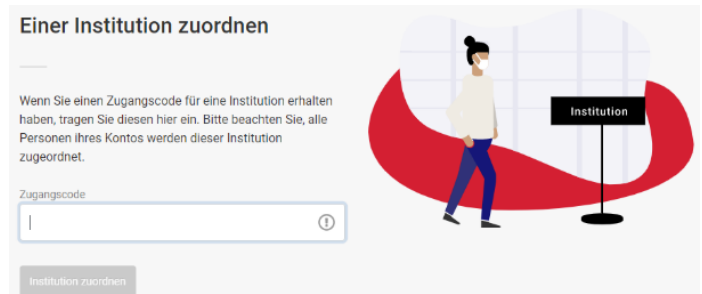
Einer Institution zuordnen

Wenn Sie einen Zugangscode für eine Institution erhalten haben, tragen Sie diesen hier ein. Bitte beachten Sie, alle Personen ihres Kontos werden dieser Institution zugeordnet.

Zugangscode

Institution zuordnen

Institution